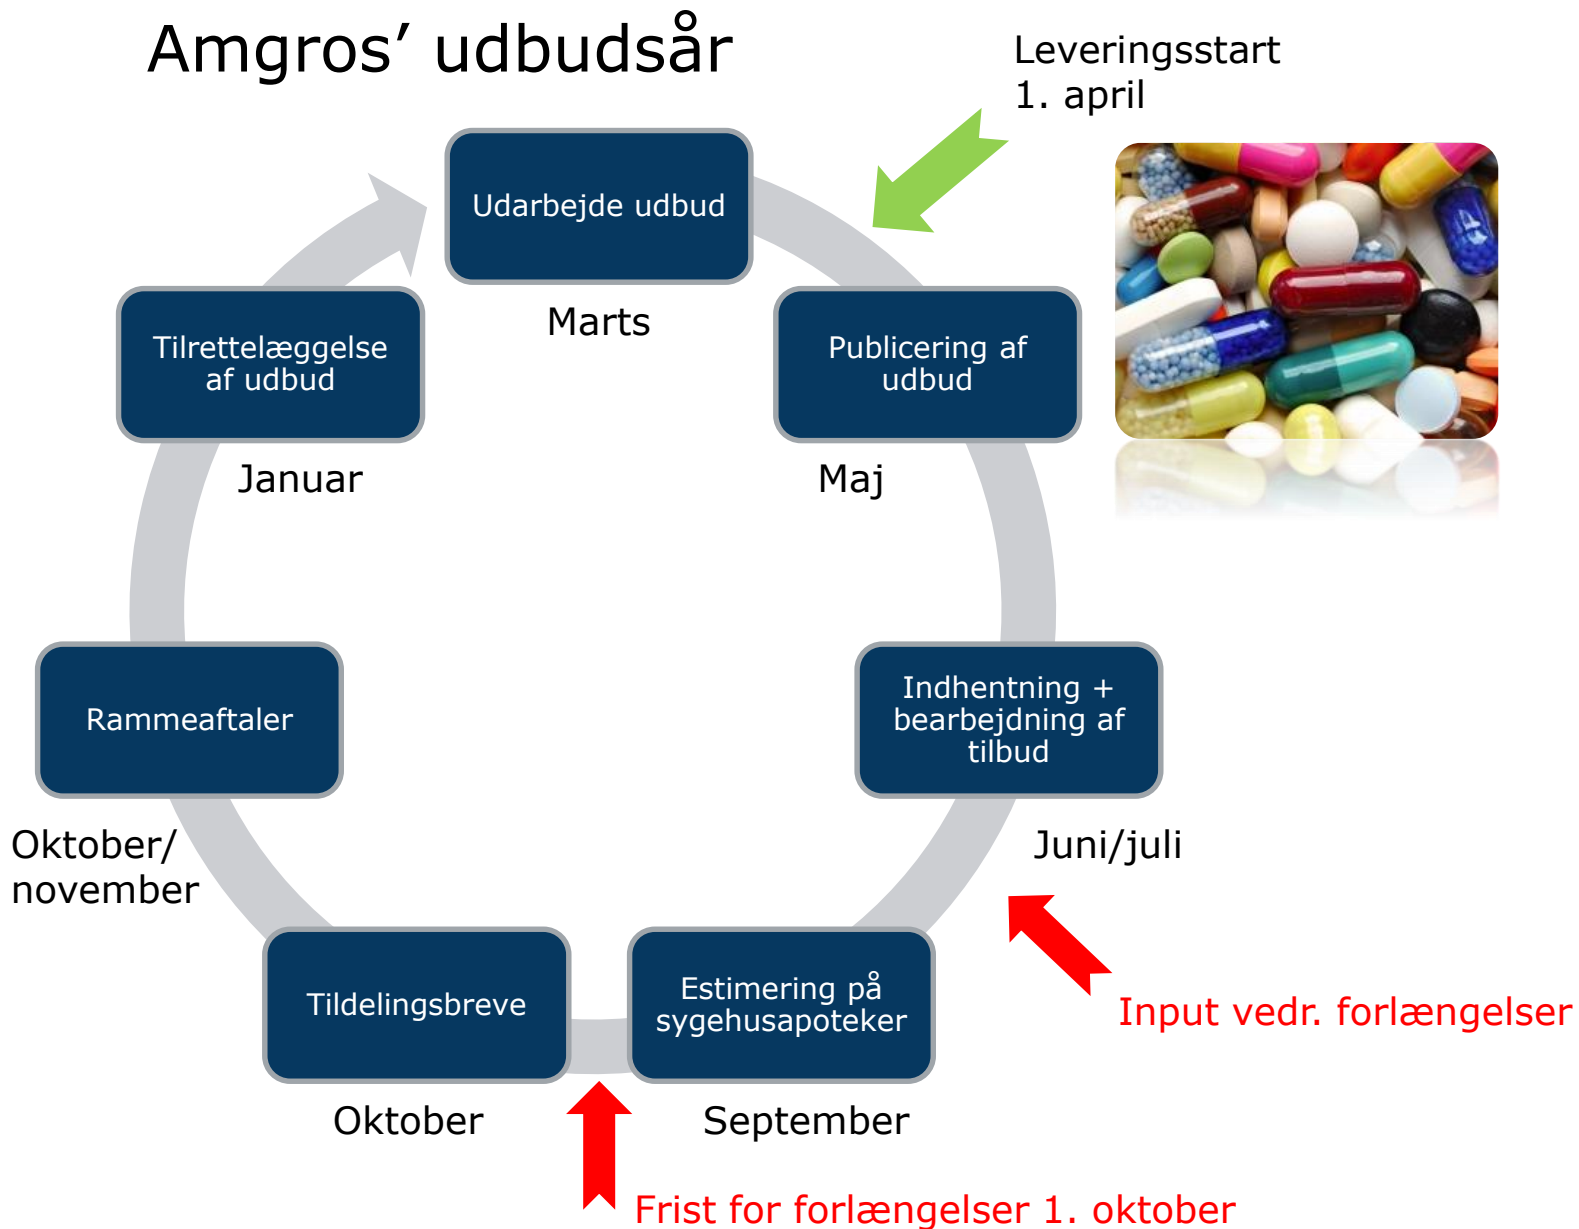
Amgros' udbudsår

Leveringsstart
1. april

Udarbejde udbud

Marts

Publicering af udbud

Maj

Indhentning + bearbejdning af tilbud

Juni/juli

Input vedr. forlængelser

Estimering på sygehusapoteker

September

Frist for forlængelser 1. oktober

Tildelingsbreve

Oktober

Oktober/
november

Rammeaftaler

Tilrettelæggelse af udbud

Januar